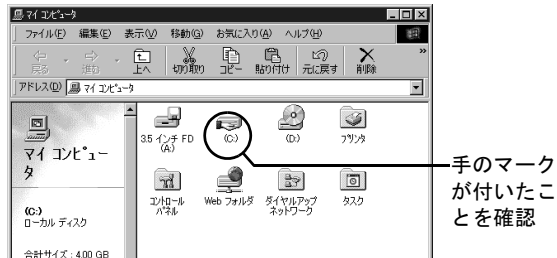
マイ コンピュータ

ファイル(F) 編集(E) 表示(V) 移動(G) お気に入り(A) ヘルプ(H)

戻る 進む 上へ 切り取り コピー 貼り付け 元に戻す 削除

アドレス(D) マイ コンピュータ

マイ コンピュータ

(C:)
ローカル ディスク

合計サイズ : 4.00 GB

3.5 インチ FD (A:)

(C:)

(D:)

プリンタ

コントロール パネル

Web フォルダ

ダイヤルアップ ネットワーク

タスク

手のマークが付いたことを確認